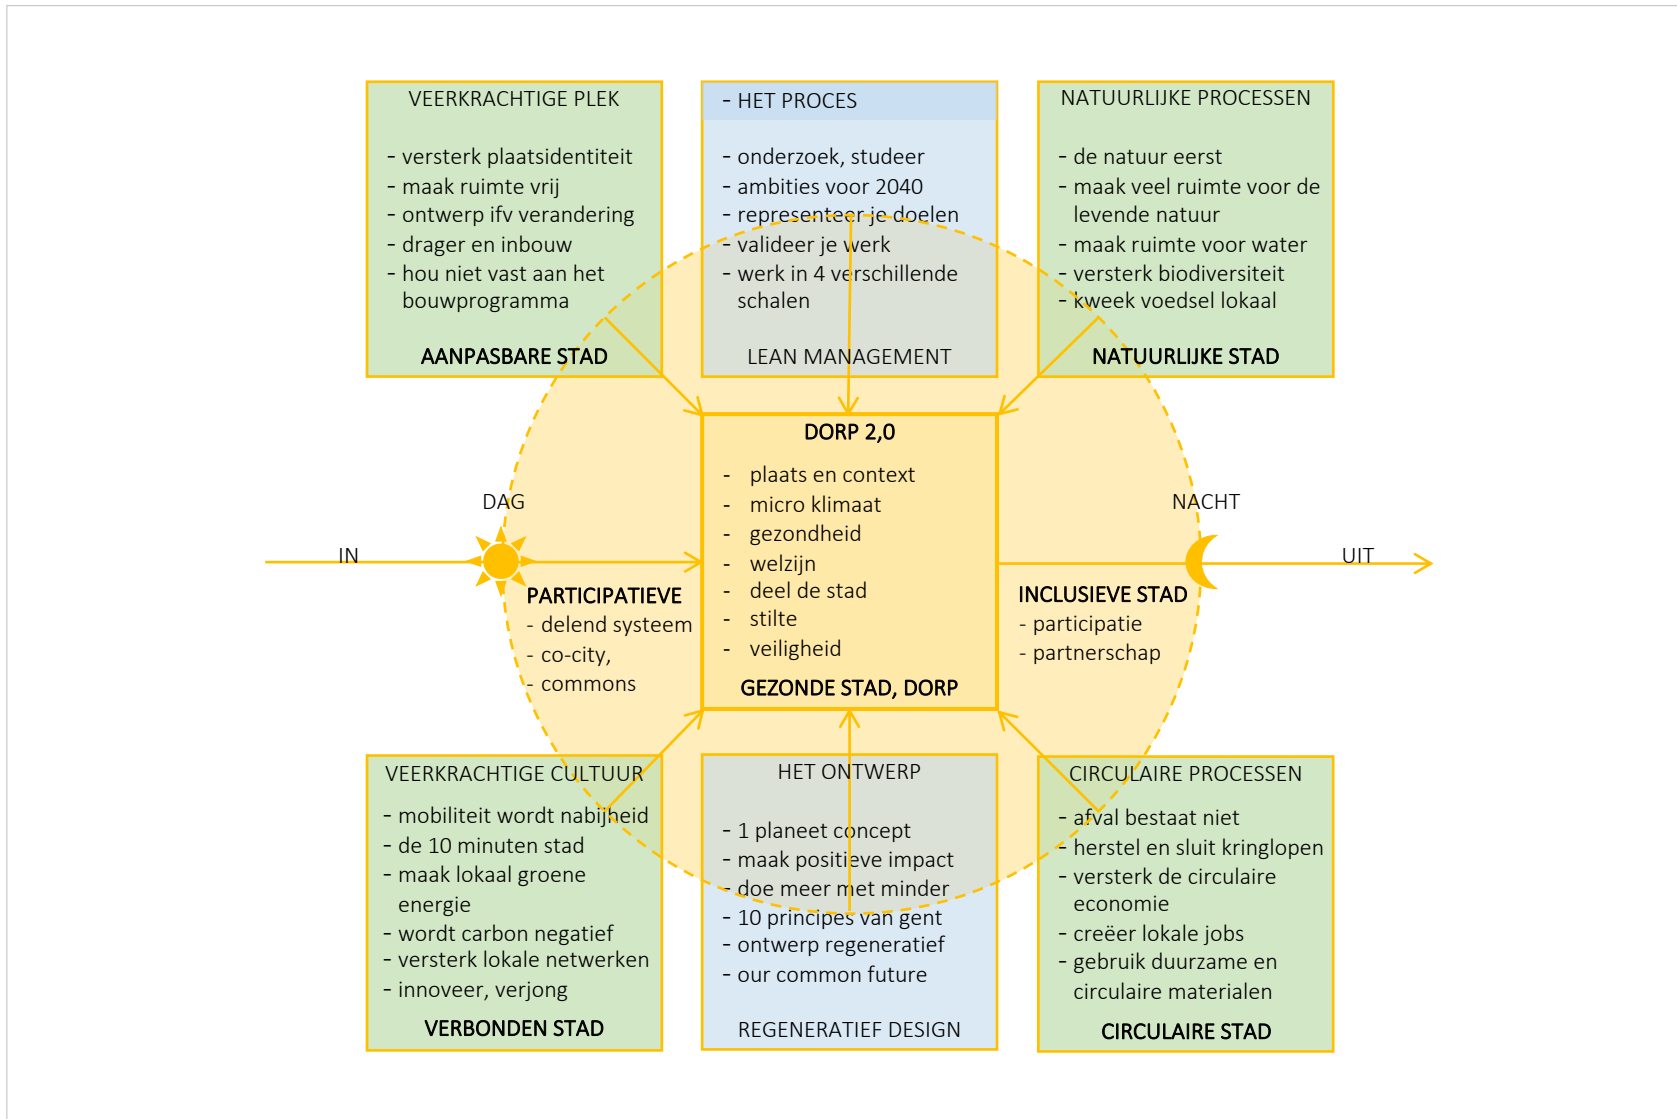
VEERKRACHTIGE PLEK

- versterk plaatsidentiteit
- maak ruimte vrij
- ontwerp ifv verandering
- drager en inbouw
- hou niet vast aan het bouwprogramma

AANPASBARE STAD

- HET PROCES

- onderzoek, studeer
- ambities voor 2040
- representeer je doelen
- valideer je werk
- werk in 4 verschillende schalen

LEAN MANAGEMENT

NATUURLIJKE PROCESSEN

- de natuur eerst
- maak veel ruimte voor de levende natuur
- maak ruimte voor water
- versterk biodiversiteit
- kweek voedsel lokaal

NATUURLIJKE STAD

DAG

IN

PARTICIPATIEVE
- delend systeem
- co-city,
- commons

DORP 2,0

- plaats en context
- micro klimaat
- gezondheid
- welzijn
- deel de stad
- stilte
- veiligheid

GEZONDE STAD, DORP

NACHT

UIT

INCLUSIEVE STAD
- participatie
- partnerschap

VEERKRACHTIGE CULTUUR

- mobiliteit wordt nabijheid
- de 10 minuten stad
- maak lokaal groene energie
- wordt carbon negatief
- versterk lokale netwerken
- innoveer, verjong

VERBONDEN STAD

HET ONTWERP

- 1 planeet concept
- maak positieve impact
- doe meer met minder
- 10 principes van gent
- ontwerp regeneratief
- our common future

REGENERATIEF DESIGN

CIRCULAIRE PROCESSEN

- afval bestaat niet
- herstel en sluit kringlopen
- versterk de circulaire economie
- creëer lokale jobs
- gebruik duurzame en circulaire materialen

CIRCULAIRE STAD